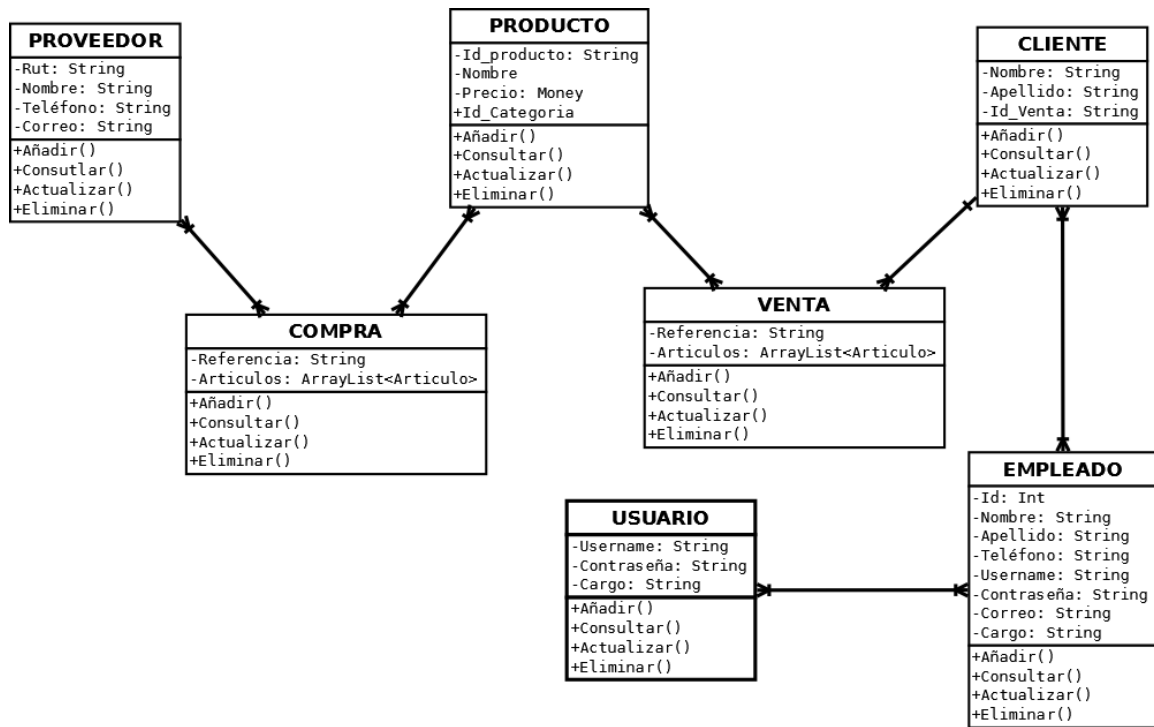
PROVEEDOR
-Rut: String
-Nombre: String
-Teléfono: String
-Correo: String
+Añadir()
+Consutlar()
+Actualizar()
+Eliminar()

PRODUCTO
-Id_producto: String
-Nombre
-Precio: Money
+Id_Categoria
+Añadir()
+Consultar()
+Actualizar()
+Eliminar()

CLIENTE
-Nombre: String
-Apellido: String
-Id_Venta: String
+Añadir()
+Consultar()
+Actualizar()
+Eliminar()

COMPRA
-Referencia: String
-Articulos: ArrayList<Articulo>
+Añadir()
+Consultar()
+Actualizar()
+Eliminar()

VENTA
-Referencia: String
-Articulos: ArrayList<Articulo>
+Añadir()
+Consultar()
+Actualizar()
+Eliminar()

USUARIO
-Username: String
-Contraseña: String
-Cargo: String
+Añadir()
+Consultar()
+Actualizar()
+Eliminar()

EMPLEADO
-Id: Int
-Nombre: String
-Apellido: String
-Teléfono: String
-Username: String
-Contraseña: String
-Correo: String
-Cargo: String
+Añadir()
+Consultar()
+Actualizar()
+Eliminar()